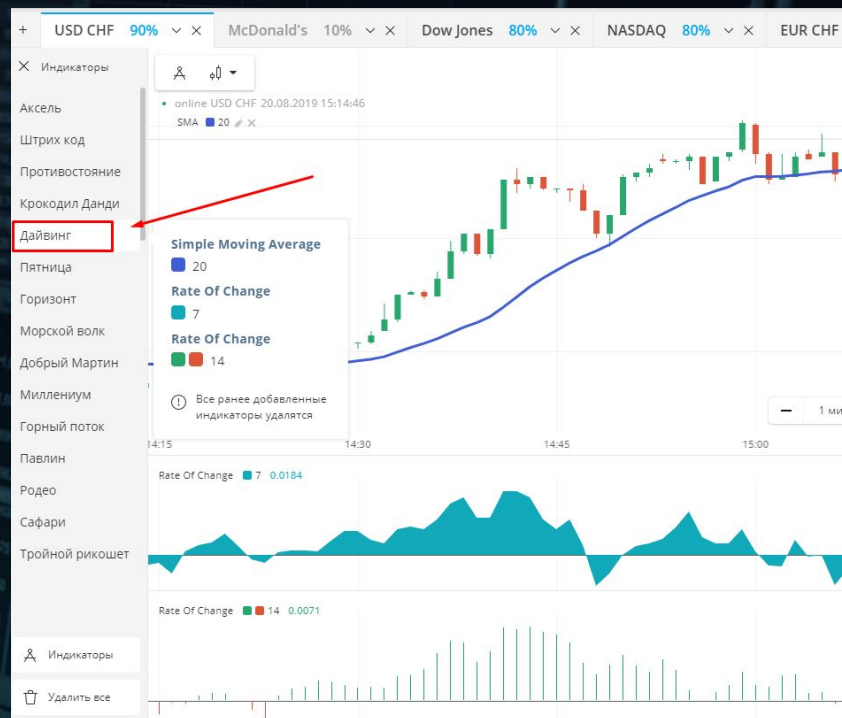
+ USD CHF 90% McDonald's 10% Dow Jones 80% NASDAQ 80% EUR CHF

Индикаторы

Аксель
Штрих код
Противостояние
Крокодил Данди
Дайвинг
Пятница
Горизонт
Морской волк
Добрый Мартин
Миллениум
Горный поток
Павлин
Родео
Сафари
Тройной рикошет

Индикаторы
Удалить все

online USD CHF 20.08.2019 15:14:46
SMA 20

Simple Moving Average
20
Rate Of Change
7
Rate Of Change
14

Все ранее добавленные индикаторы удалятся

1 ми

14:15 14:30 14:45 15:00

Rate Of Change 7 0.0184

Rate Of Change 14 0.0071